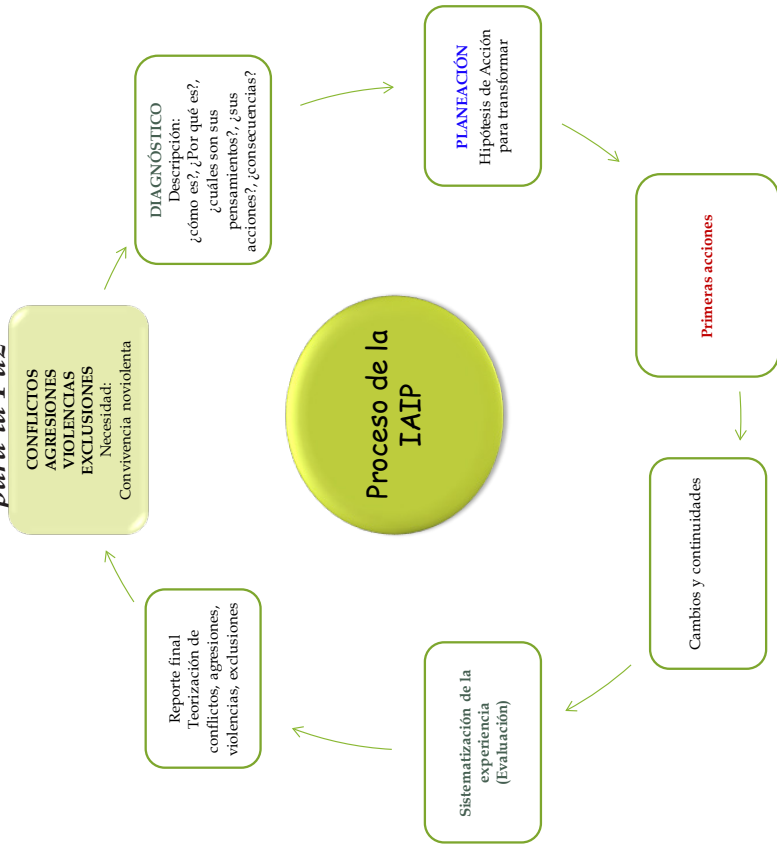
para la Paz

CONFLICTOS
AGRESIONES
VIOLENCIAS
EXCLUSIONES
Necesidad:
Convivencia noviolenta

DIAGNÓSTICO
Descripción:
¿cómo es?, ¿Por qué es?, ¿cuáles son sus pensamientos?, ¿sus acciones?, ¿consecuencias?

PLANEACIÓN
Hipótesis de Acción para transformar

Primeras acciones

Cambios y continuidades

Sistematización de la experiencia
(Evaluación)

Reporte final
Teorización de conflictos, agresiones, violencias, exclusiones

Proceso de la IAIP